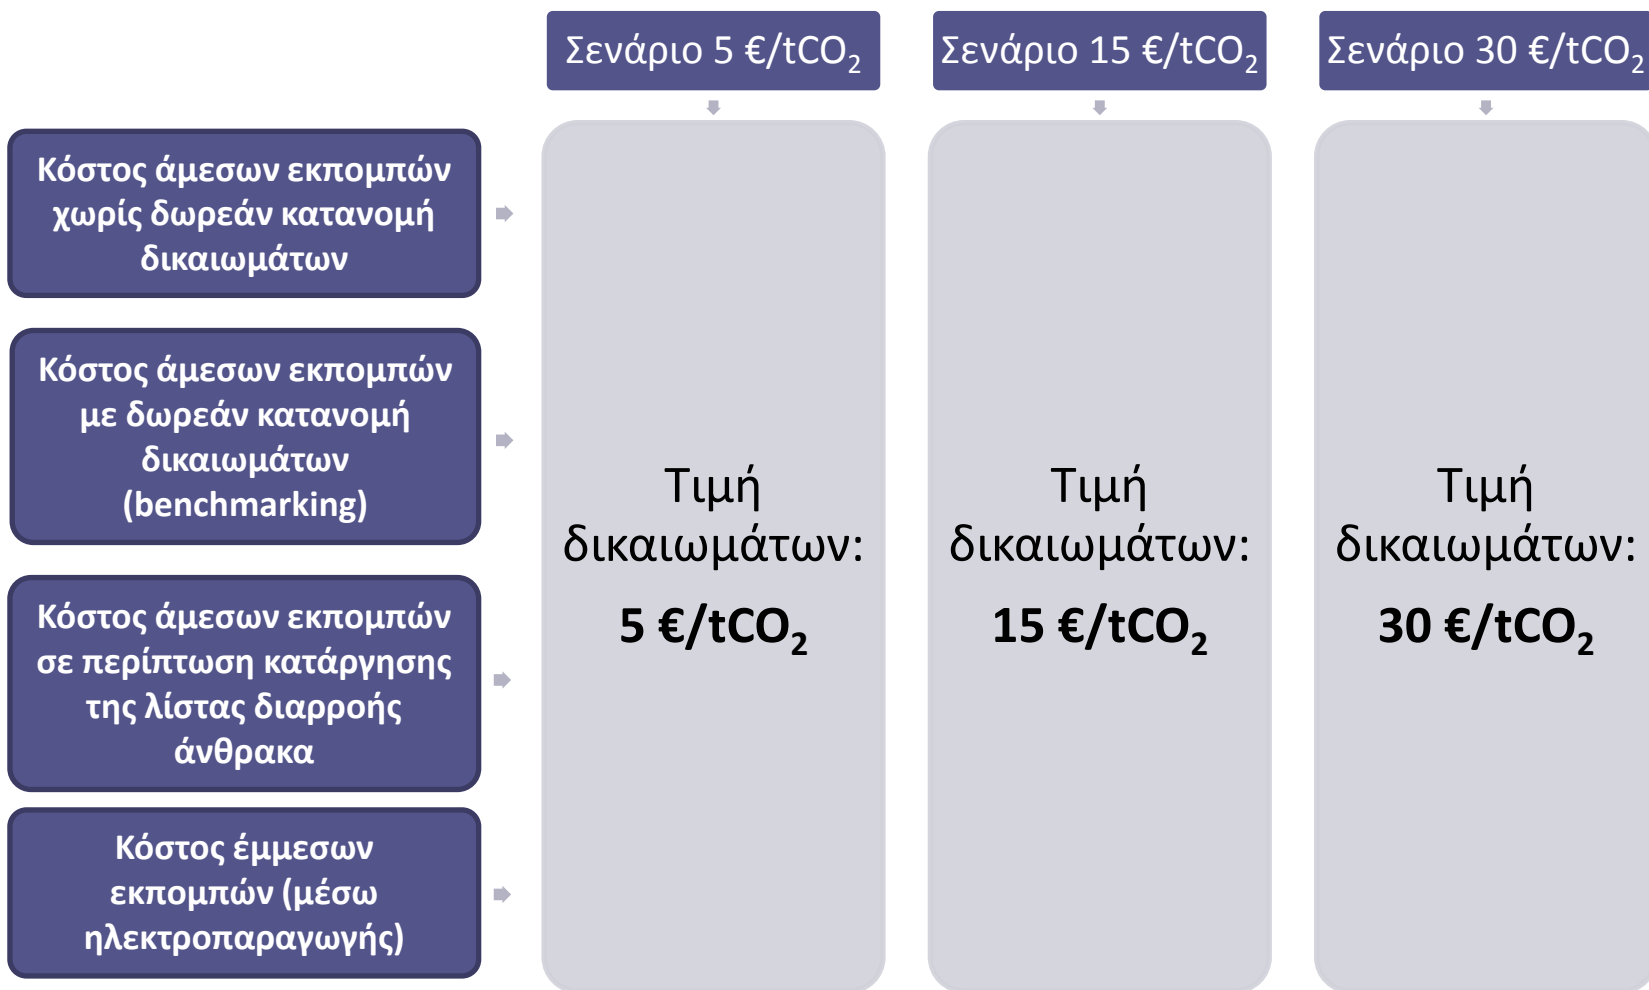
Σενάριο 5 €/t$CO_2$

Σενάριο 15 €/t$CO_2$

Σενάριο 30 €/t$CO_2$

Κόστος άμεσων εκπομπών χωρίς δωρεάν κατανομή δικαιωμάτων

Κόστος άμεσων εκπομπών με δωρεάν κατανομή δικαιωμάτων (benchmarking)

Κόστος άμεσων εκπομπών σε περίπτωση κατάργησης της λίστας διαρροής άνθρακα

Κόστος έμμεσων εκπομπών (μέσω ηλεκτροπαραγωγής)

Τιμή δικαιωμάτων: 5 €/t$CO_2$

Τιμή δικαιωμάτων: 15 €/t$CO_2$

Τιμή δικαιωμάτων: 30 €/t$CO_2$